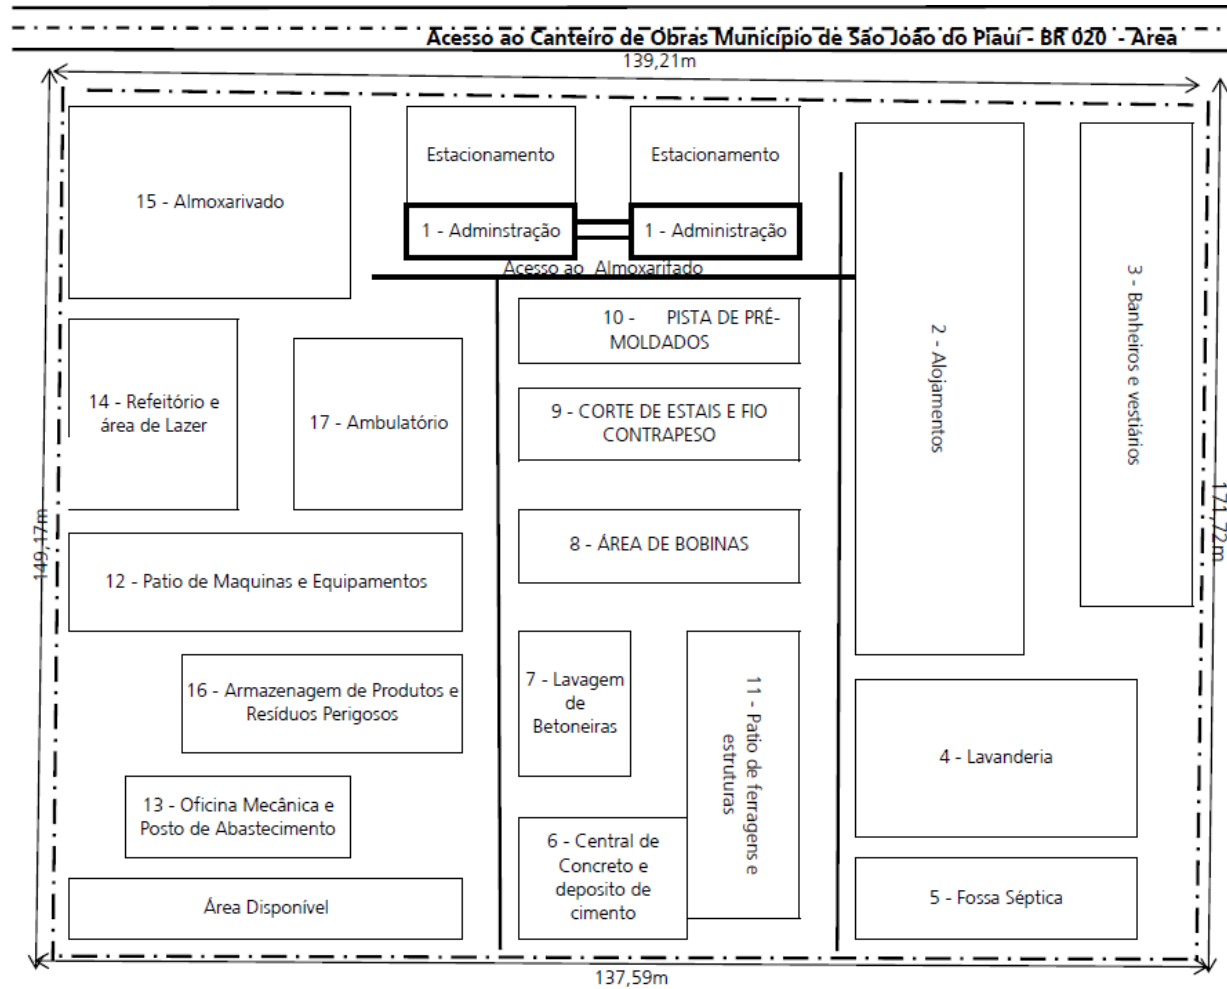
Acesso ao Canteiro de Obras Município de São João do Piauí - BR 020 - Área

139,21m

15 - Almoxarivado

Estacionamento

Estacionamento

1 - Adminstração

1 - Administração

Acesso ao Almoxaritado

2 - Alojamentos

3 - Banheiros e vestiários

10 - PISTA DE PRÉ-MOLDADOS

14 - Refeitório e área de Lazer

17 - Ambulatório

9 - CORTE DE ESTAIS E FIO CONTRAPESO

149,17m

8 - ÁREA DE BOBINAS

171,72m

12 - Patio de Maquinas e Equipamentos

16 - Armazenagem de Produtos e Resíduos Perigosos

7 - Lavagem de Betoneiras

11 - Patio de ferragens e estruturas

4 - Lavanderia

13 - Oficina Mecânica e Posto de Abastecimento

6 - Central de Concreto e deposito de cimento

5 - Fossa Séptica

Área Disponível

137,59m